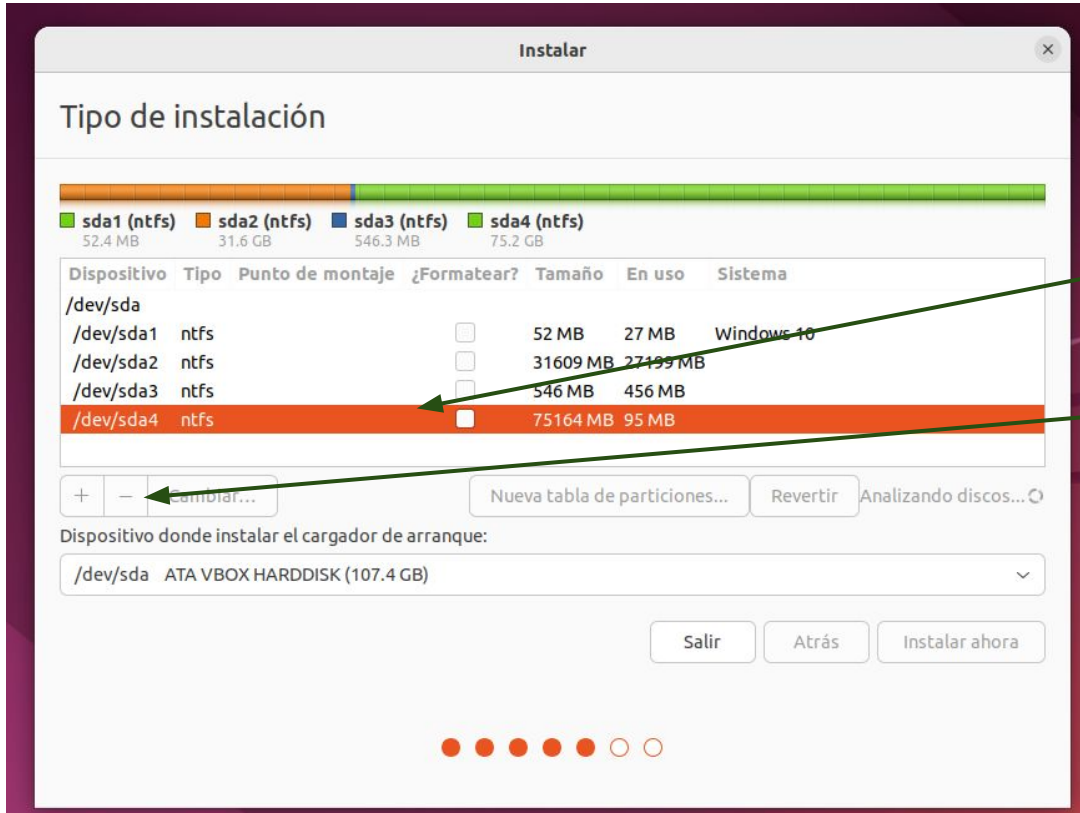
Instalar

Tipo de instalación

sda1 (ntfs) 52.4 MB
sda2 (ntfs) 31.6 GB
sda3 (ntfs) 546.3 MB
sda4 (ntfs) 75.2 GB

| Dispositivo | Tipo | Punto de montaje | ¿Formatear? | Tamaño | En uso | Sistema |
|---|---|---|---|---|---|---|
| /dev/sda | | | | | | |
| /dev/sda1 | ntfs | | | 52 MB | 27 MB | Windows 10 |
| /dev/sda2 | ntfs | | | 31609 MB | 27199 MB | |
| /dev/sda3 | ntfs | | | 546 MB | 456 MB | |
| /dev/sda4 | ntfs | | | 75164 MB | 95 MB | |

+ − Cambiar... Nueva tabla de particiones... Revertir Analizando discos...

Dispositivo donde instalar el cargador de arranque:

/dev/sda ATA VBOX HARDDISK (107.4 GB)

Salir Atrás Instalar ahora